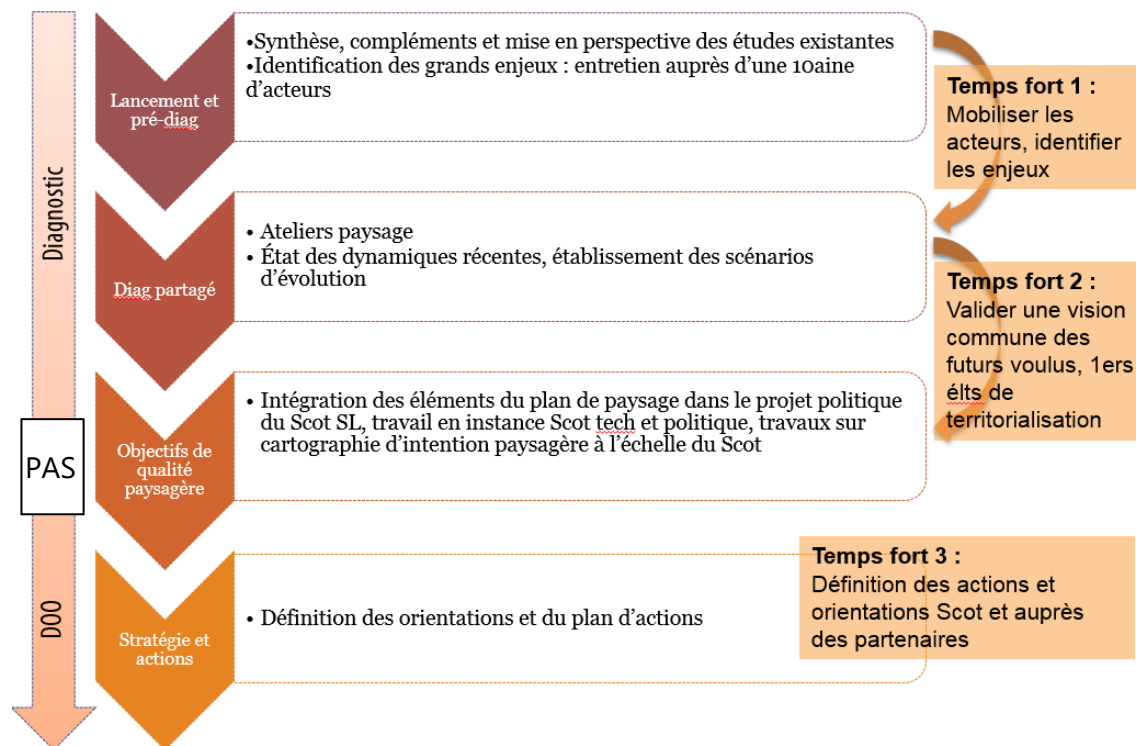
Diagnostic

PAS

DOO

Lancement et pré-diag

•Synthèse, compléments et mise en perspective des études existantes
•Identification des grands enjeux : entretien auprès d'une 10aine d'acteurs

Temps fort 1 :
Mobiliser les acteurs, identifier les enjeux

Diag partagé

• Ateliers paysage
• État des dynamiques récentes, établissement des scénarios d'évolution

Temps fort 2 :
Valider une vision commune des futurs voulus, 1ers élts de territorialisation

Objectifs de qualité paysagère

• Intégration des éléments du plan de paysage dans le projet politique du Scot SL, travail en instance Scot tech et politique, travaux sur cartographie d'intention paysagère à l'échelle du Scot

Temps fort 3 :
Définition des actions et orientations Scot et auprès des partenaires

Stratégie et actions

• Définition des orientations et du plan d'actions